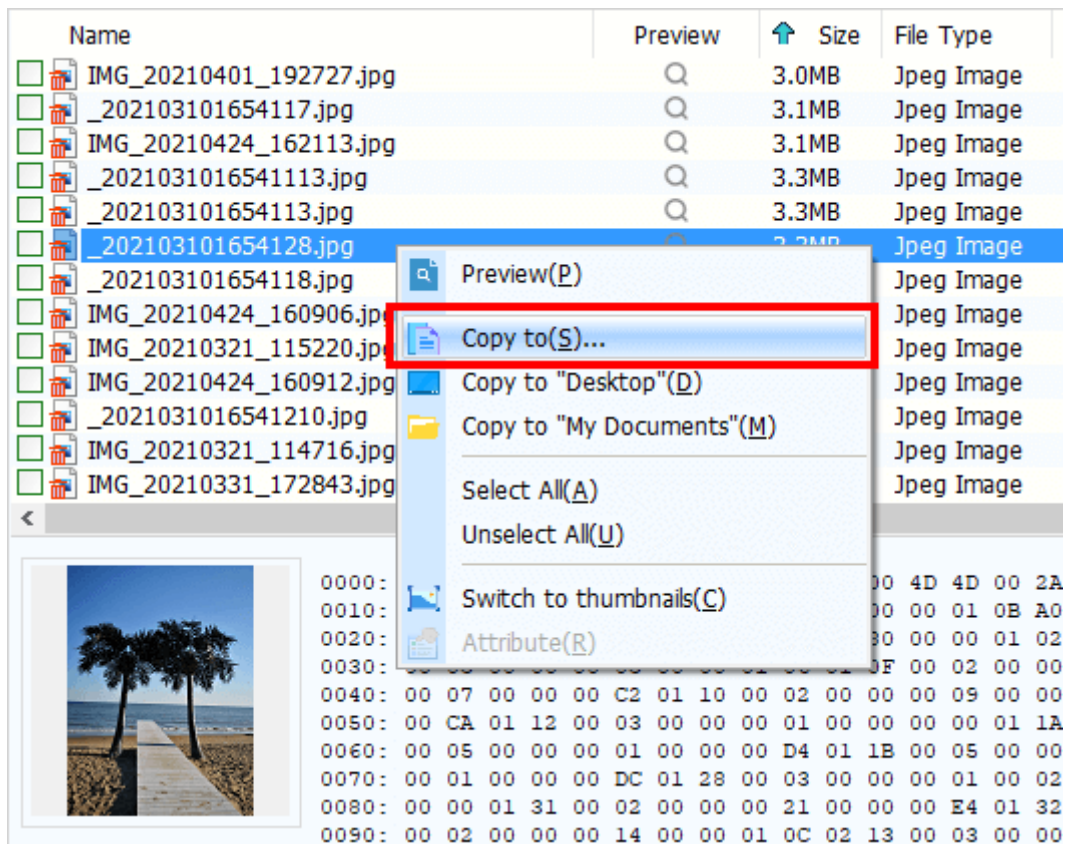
| Name | Preview | Size | File Type |
|---|---|---|---|
| IMG_20210401_192727.jpg | | 3.0MB | Jpeg Image |
| _20210310165417.jpg | | 3.1MB | Jpeg Image |
| IMG_20210424_162113.jpg | | 3.1MB | Jpeg Image |
| _202103101654113.jpg | | 3.3MB | Jpeg Image |
| _20210310165413.jpg | | 3.3MB | Jpeg Image |
| _20210310165428.jpg | | 3.3MB | Jpeg Image |
| _20210310165418.jpg | | | Jpeg Image |
| IMG_20210424_160906.jpg | | | Jpeg Image |
| IMG_20210321_115220.jpg | | | Jpeg Image |
| IMG_20210424_160912.jpg | | | Jpeg Image |
| _202103101654121.jpg | | | Jpeg Image |
| IMG_20210321_114716.jpg | | | Jpeg Image |
| IMG_20210331_172843.jpg | | | Jpeg Image |

Preview(P)
Copy to(S)...
Copy to "Desktop"(D)
Copy to "My Documents"(M)
Select All(A)
Unselect All(U)
Switch to thumbnails(C)
Attribute(R)

0000: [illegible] 00 4D 4D 00 2A
0010: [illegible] 00 00 01 0B A0
0020: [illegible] 30 00 00 01 02
0030: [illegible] 0F 00 02 00 00
0040: 00 07 00 00 00 C2 01 10 00 02 00 00 00 09 00 00
0050: 00 CA 01 12 00 03 00 00 00 01 00 00 00 00 01 1A
0060: 00 05 00 00 00 01 00 00 00 D4 01 1B 00 05 00 00
0070: 00 01 00 00 00 DC 01 28 00 03 00 00 00 01 00 02
0080: 00 00 01 31 00 02 00 00 00 21 00 00 00 E4 01 32
0090: 00 02 00 00 00 14 00 00 01 0C 02 13 00 03 00 00